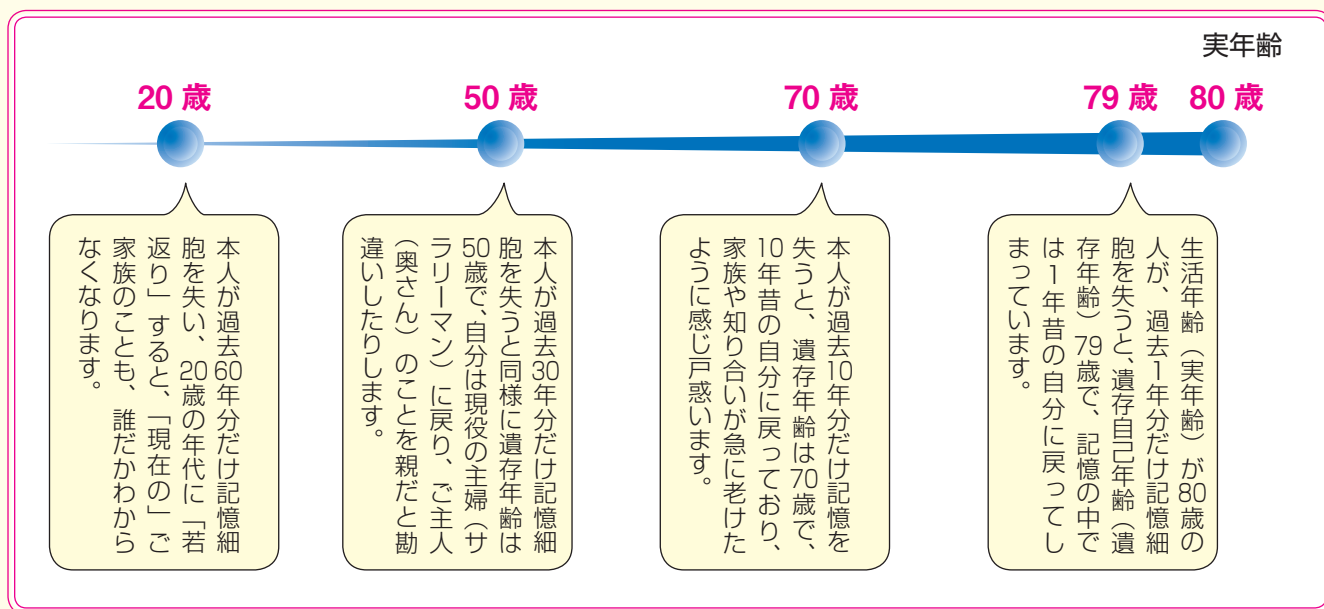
実年齢

20 歳

50 歳

70 歳

79 歳

80 歳

本人が過去60年分だけ記憶細胞を失い、20歳の年代に「若返り」すると、「現在の」ご家族のことも、誰だかわからなくなります。

本人が過去30年分だけ記憶細胞を失うと同様に遺存年齢は50歳で、自分は現役の主婦（サラリーマン）に戻り、ご主人（奥さん）のことを親だと勘違いしたりします。

本人が過去10年分だけ記憶を失うと、遺存年齢は70歳で、10年昔の自分に戻っており、家族や知り合いが急に老けたように感じ戸惑います。

生活年齢（実年齢）が80歳の人が、過去1年分だけ記憶細胞を失うと、遺存自己年齢（遺存年齢）79歳で、記憶の中では1年昔の自分に戻ってしまっています。